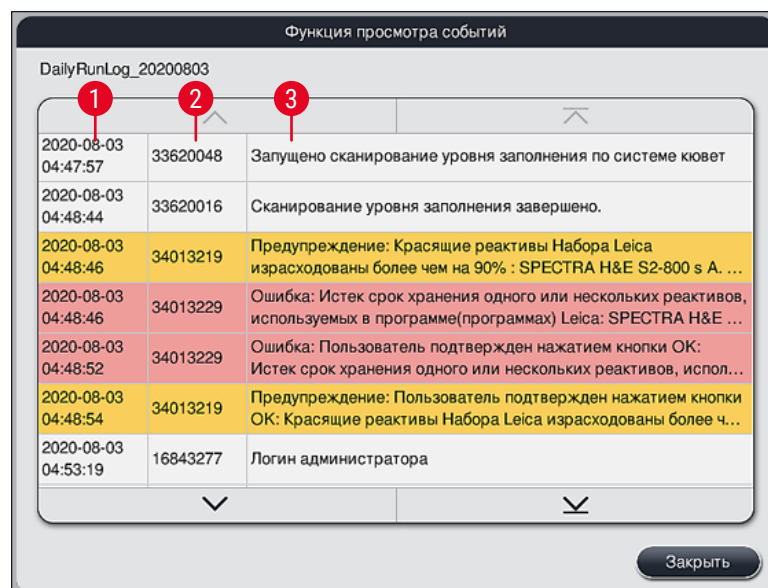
Функция просмотра событий

DailyRunLog_20200803

1 2 3

| | | |
|---|---|---|
| 2020-08-03 04:47:57 | 33620048 | Запущено сканирование уровня заполнения по системе кювет |
| 2020-08-03 04:48:44 | 33620016 | Сканирование уровня заполнения завершено. |
| 2020-08-03 04:48:46 | 34013219 | Предупреждение: Красящие реактивы Набора Leica израсходованы более чем на 90% : SPECTRA H&E S2-800 s A. ... |
| 2020-08-03 04:48:46 | 34013229 | Ошибка: Истек срок хранения одного или нескольких реактивов, используемых в программе(программах) Leica: SPECTRA H&E ... |
| 2020-08-03 04:48:52 | 34013229 | Ошибка: Пользователь подтвержден нажатием кнопки OK: Истек срок хранения одного или нескольких реактивов, испол... |
| 2020-08-03 04:48:54 | 34013219 | Предупреждение: Пользователь подтвержден нажатием кнопки OK: Красящие реактивы Набора Leica израсходованы более ч... |
| 2020-08-03 04:53:19 | 16843277 | Логин администратора |

Закрыть